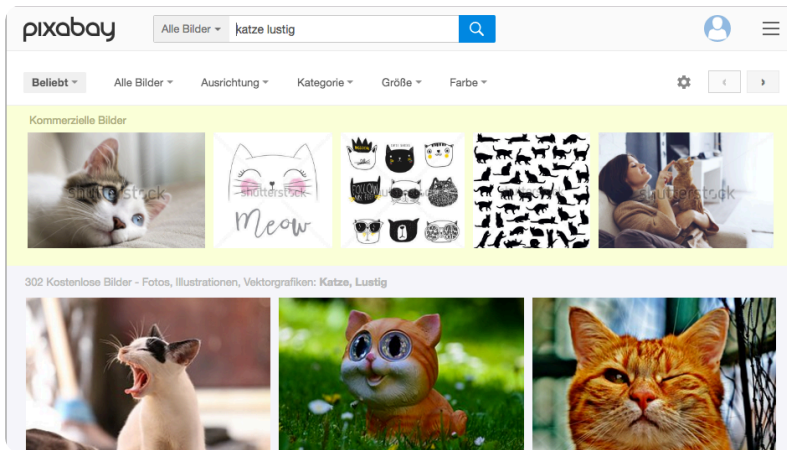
pixabay

Alle Bilder ▾ katze lustig

Beliebt ▾ Alle Bilder ▾ Ausrichtung ▾ Kategorie ▾ Größe ▾ Farbe ▾

‹ ›

Kommerzielle Bilder

shutterstock

shutterstock

Meow

FOLLOW

shutterstock

302 Kostenlose Bilder - Fotos, Illustrationen, Vektorgrafiken: Katze, Lustig